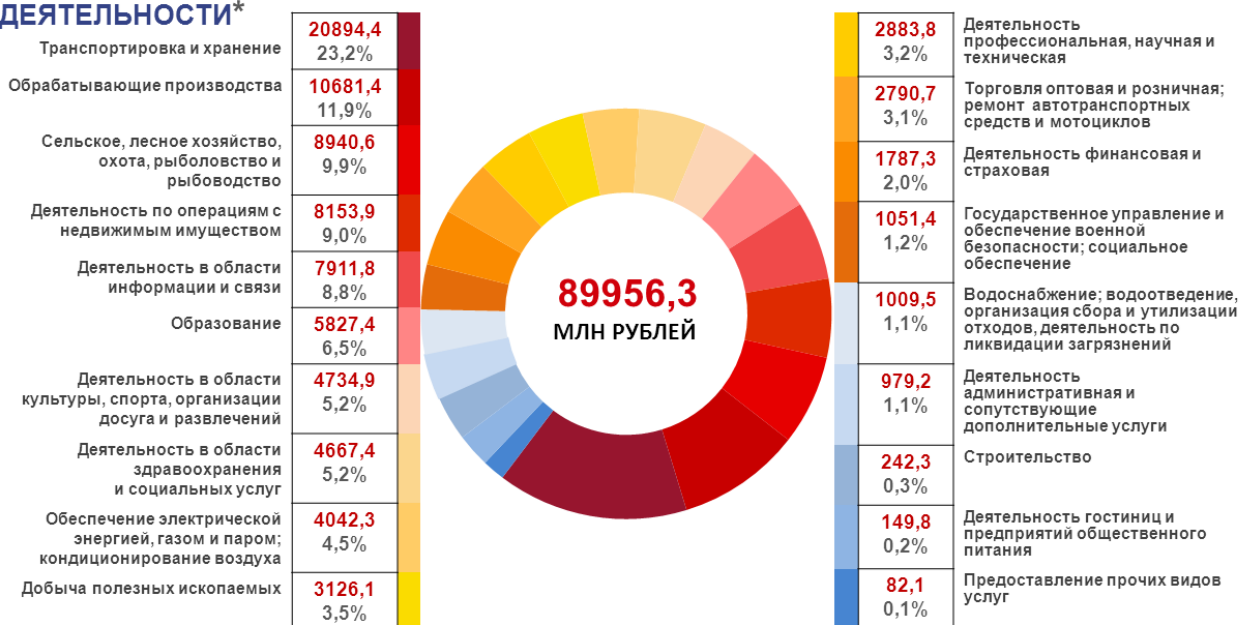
ДЕЯТЕЛЬНОСТИ*

Транспортировка и хранение 20894,4 23,2%

Обрабатывающие производства 10681,4 11,9%

Сельское, лесное хозяйство, охота, рыболовство и рыбоводство 8940,6 9,9%

Деятельность по операциям с недвижимым имуществом 8153,9 9,0%

Деятельность в области информации и связи 7911,8 8,8%

Образование 5827,4 6,5%

Деятельность в области культуры, спорта, организации досуга и развлечений 4734,9 5,2%

Деятельность в области здравоохранения и социальных услуг 4667,4 5,2%

Обеспечение электрической энергией, газом и паром; кондиционирование воздуха 4042,3 4,5%

Добыча полезных ископаемых 3126,1 3,5%

89956,3
МЛН РУБЛЕЙ

2883,8 3,2% Деятельность профессиональная, научная и техническая

2790,7 3,1% Торговля оптовая и розничная; ремонт автотранспортных средств и мотоциклов

1787,3 2,0% Деятельность финансовая и страховая

1051,4 1,2% Государственное управление и обеспечение военной безопасности; социальное обеспечение

1009,5 1,1% Водоснабжение; водоотведение, организация сбора и утилизации отходов, деятельность по ликвидации загрязнений

979,2 1,1% Деятельность административная и сопутствующие дополнительные услуги

242,3 0,3% Строительство

149,8 0,2% Деятельность гостиниц и предприятий общественного питания

82,1 0,1% Предоставление прочих видов услуг